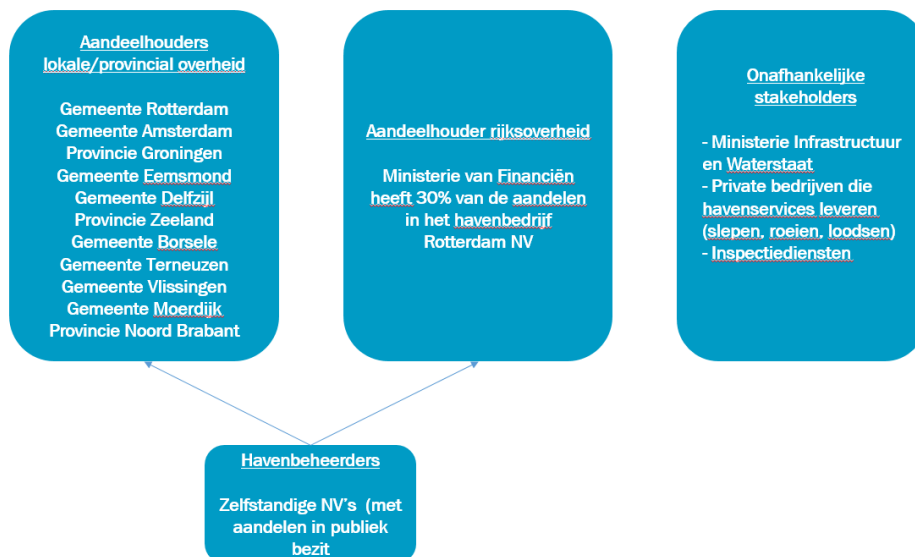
Aandeelhouders lokale/provincial overheid

Gemeente Rotterdam
Gemeente Amsterdam
Provincie Groningen
Gemeente Eemsmond
Gemeente Delfzijl
Provincie Zeeland
Gemeente Borsele
Gemeente Terneuzen
Gemeente Vlissingen
Gemeente Moerdijk
Provincie Noord Brabant

Aandeelhouder rijksoverheid

Ministerie van Financiën heeft 30% van de aandelen in het havenbedrijf Rotterdam NV

Onafhankelijke stakeholders

- Ministerie Infrastructuur en Waterstaat
- Private bedrijven die havenservices leveren (slepen, roeien, loodsen)
- Inspectiediensten

Havenbeheerders

Zelfstandige NV's (met aandelen in publiek bezit